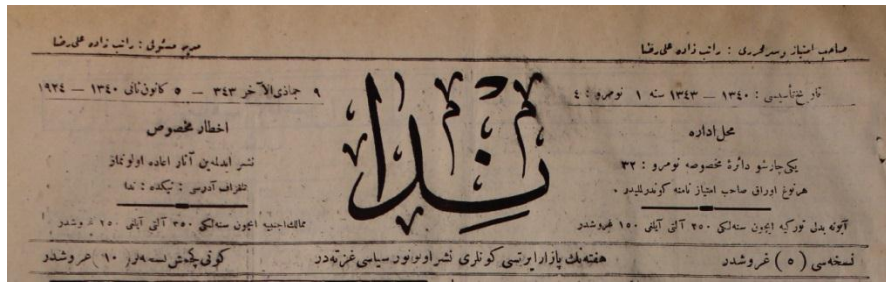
صاحب امتياز و سرمحرری : راغب زاده علی رضا

مدیر مسئول : راغب زاده علی رضا

تاریخ تأسیسی : ۱۳۴۰ — ۱۳۴۳ سنه ۱ نومرو ٤

۹ جمادی الآخر ۱۳۴۳ — ٥ کانون ثانی ۱۳۴۰ — ۱۹۲٤

ندا

محل اداره

یکی چارشو دائرهٔ مخصوصه نومرو ۳۲

هر نوع اوراق صاحب امتیاز نامنه گوندریلیدر .

اخطار مخصوص

نشر ایدلمین آثار اعاده اولونماز

تلغراف آدرسی : نیکده : ندا

آبونه بدل تورکیه ایچون سنه لکی ۲۵۰ آلتی آیلغی ۱۵۰ غروشدر

ممالک اجنبیه ایچون سنه لکی ۳۵۰ آلتی آیلغی ۱۵۰ غروشدر

نسخه سی (٥) غروشدر

هفته ده بر پازار ایرتسی گونلری نشر اولونور سیاسی غزته در

گونی گچمش نسخه لر (۱۰) غروشدر